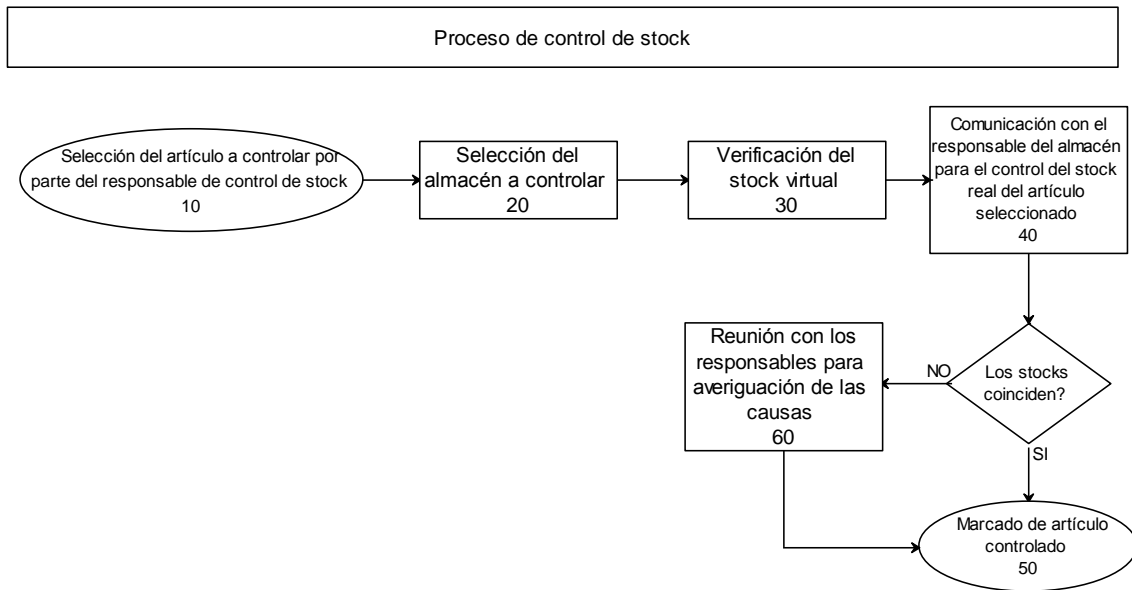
Proceso de control de stock

Selección del artículo a controlar por parte del responsable de control de stock
10

Selección del almacén a controlar
20

Verificación del stock virtual
30

Comunicación con el responsable del almacén para el control del stock real del artículo seleccionado
40

Los stocks coinciden?

NO

Reunión con los responsables para averiguación de las causas
60

SI

Marcado de artículo controlado
50